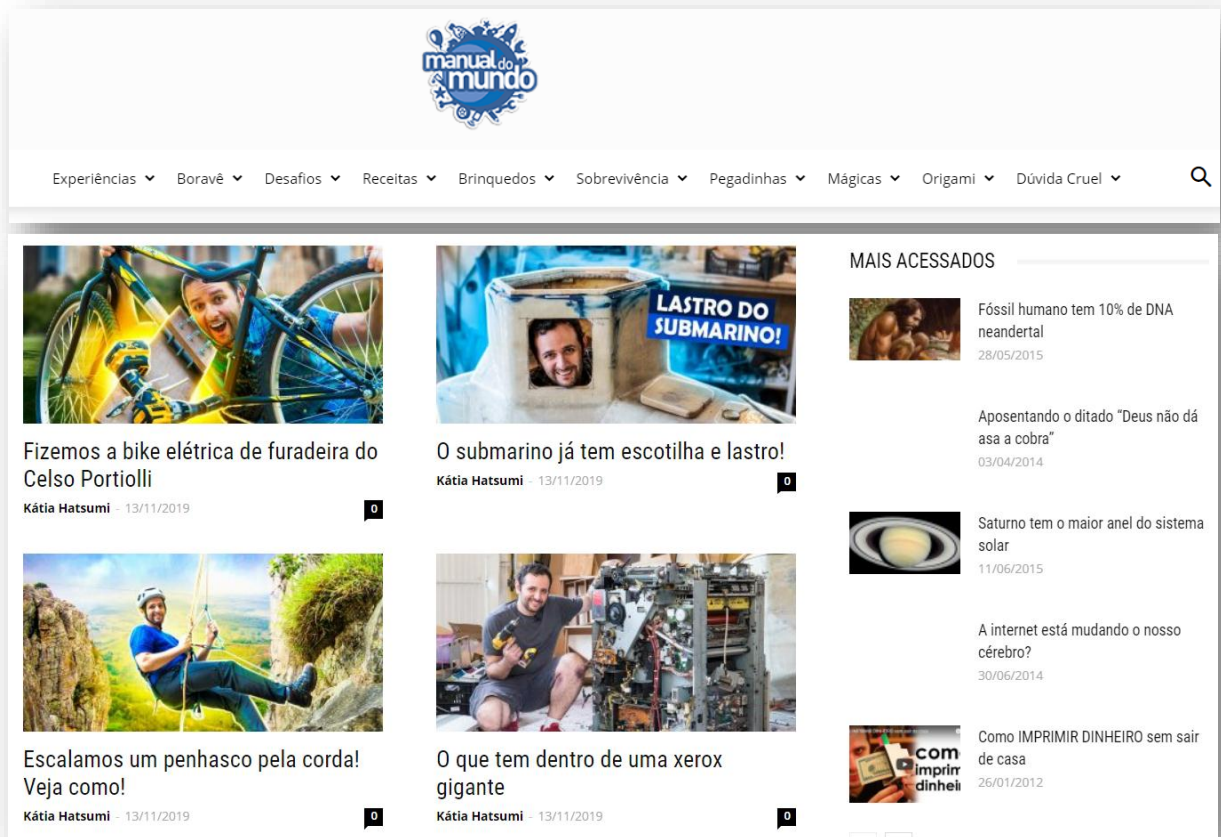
manual do mundo

Experiências ⌄ Boravê ⌄ Desafios ⌄ Receitas ⌄ Brinquedos ⌄ Sobrevivência ⌄ Pegadinhas ⌄ Mágicas ⌄ Origami ⌄ Dúvida Cruel ⌄

Fizemos a bike elétrica de furadeira do Celso Portiolli
Kátia Hatsumi - 13/11/2019
0

LASTRO DO SUBMARINO!

O submarino já tem escotilha e lastro!
Kátia Hatsumi - 13/11/2019
0

Escalamos um penhasco pela corda! Veja como!
Kátia Hatsumi - 13/11/2019
0

O que tem dentro de uma xerox gigante
Kátia Hatsumi - 13/11/2019
0

MAIS ACESSADOS

Fóssil humano tem 10% de DNA neandertal
28/05/2015

Aposentando o ditado "Deus não dá asa a cobra"
03/04/2014

Saturno tem o maior anel do sistema solar
11/06/2015

A internet está mudando o nosso cérebro?
30/06/2014

como imprimir dinheiro

Como IMPRIMIR DINHEIRO sem sair de casa
26/01/2012